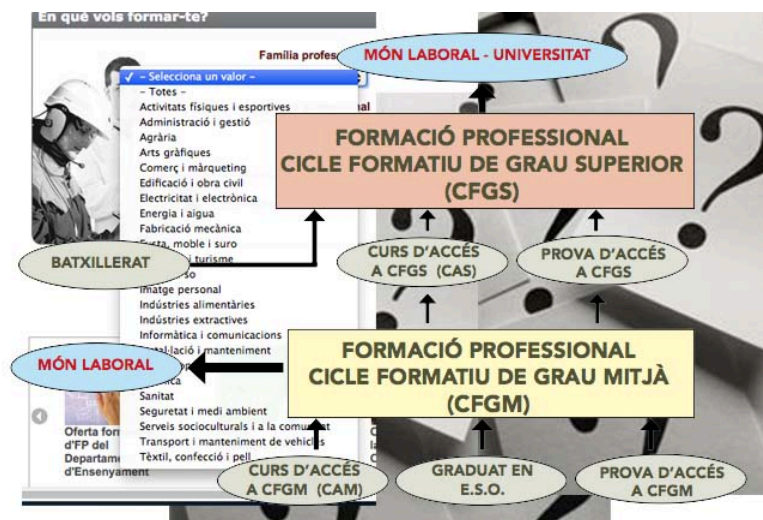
En què vols formar-te?

Família profes

MÓN LABORAL - UNIVERSITAT

✓ – Selecciona un valor –
– Totes –
Activitats físiques i esportives
Administració i gestió
Agrària
Arts gràfiques
Comerç i màrqueting
Edificació i obra civil
Electricitat i electrònica
Energia i aigua
Fabricació mecànica
Fusta, moble i suro
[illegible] turisme
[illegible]so
Imatge personal
Indústries alimentàries
Indústries extractives
Informàtica i comunicacions
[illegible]lació i manteniment
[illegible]ca
Sanitat
Seguretat i medi ambient
Serveis socioculturals i a la comunitat
Transport i manteniment de vehicles
Tèxtil, confecció i pell

FORMACIÓ PROFESSIONAL
CICLE FORMATIU DE GRAU SUPERIOR
(CFGS)

BATXILLERAT

CURS D'ACCÉS A CFGS (CAS)

PROVA D'ACCÉS A CFGS

MÓN LABORAL

FORMACIÓ PROFESSIONAL
CICLE FORMATIU DE GRAU MITJÀ
(CFGM)

Oferta for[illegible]
d'FP del
Departam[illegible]
d'Ensenyament

CURS D'ACCÉS A CFGM (CAM)

GRADUAT EN E.S.O.

PROVA D'ACCÉS A CFGM